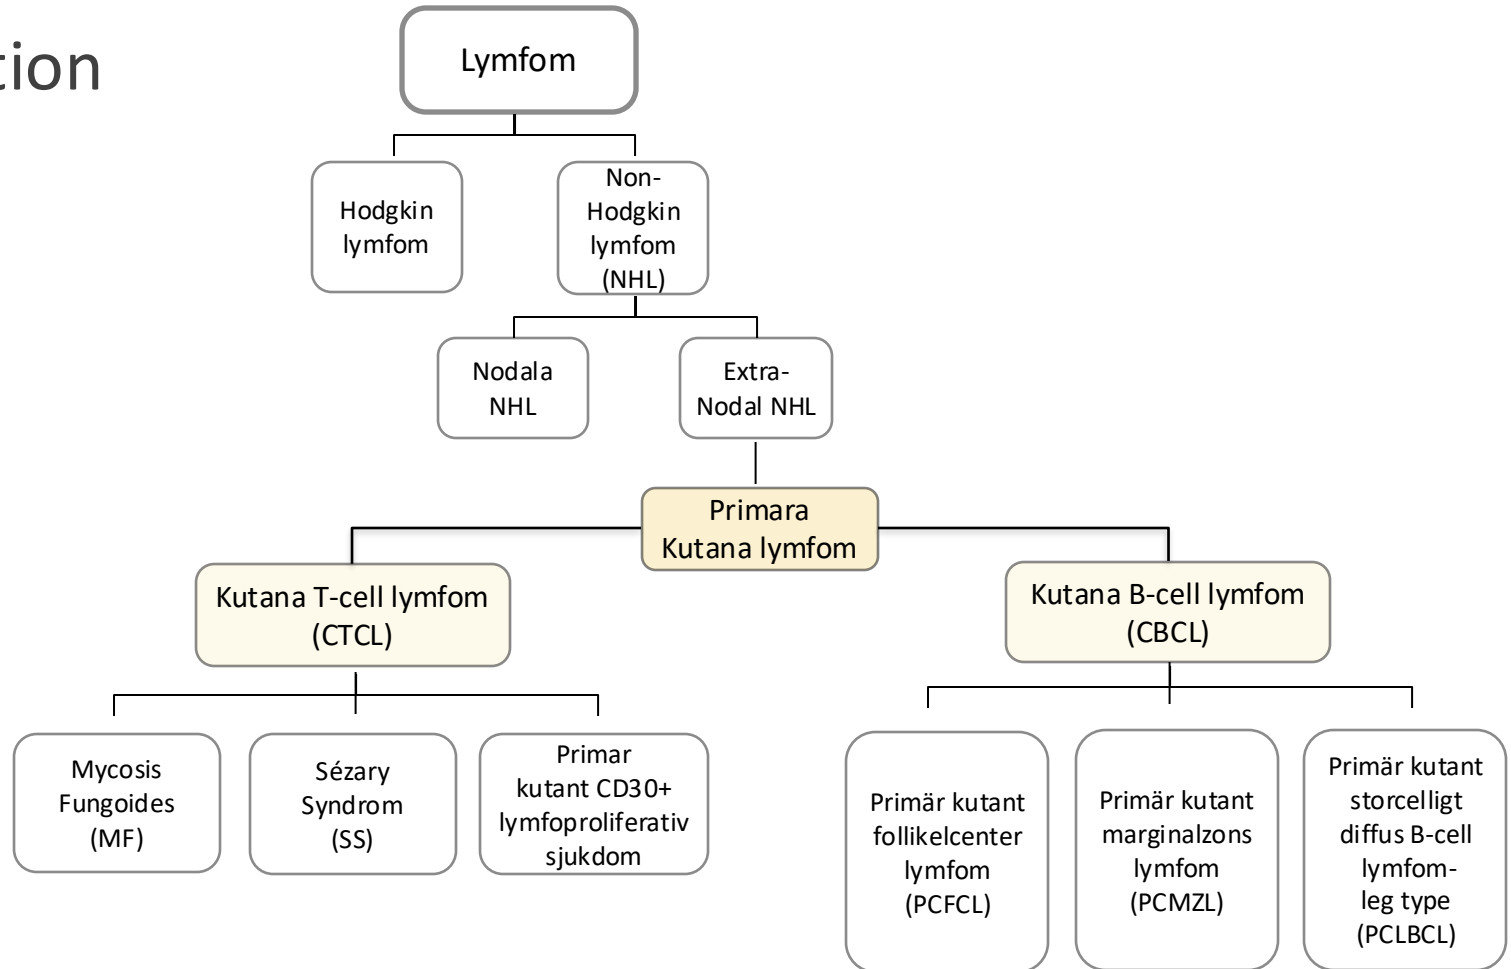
tion

Lymfom

Hodgkin lymfom

Non-Hodgkin lymfom (NHL)

Nodala NHL

Extra-Nodal NHL

Primara Kutana lymfom

Kutana T-cell lymfom (CTCL)

Kutana B-cell lymfom (CBCL)

Mycosis Fungoides (MF)

Sézary Syndrom (SS)

Primar kutant CD30+ lymfoproliferativ sjukdom

Primär kutant follikelcenter lymfom (PCFCL)

Primär kutant marginalzons lymfom (PCMZL)

Primär kutant storcelligt diffus B-cell lymfom-leg type (PCLBCL)